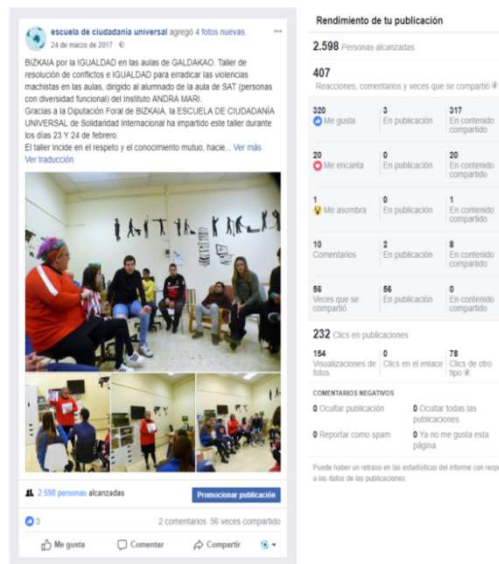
escuela de ciudadanía universal agregó 4 fotos nuevas.
24 de marzo de 2017 ·

BIZKAIA por la IGUALDAD en las aulas de GALDAKAO. Taller de resolución de conflictos e IGUALDAD para erradicar las violencias machistas en las aulas, dirigido al alumnado de la aula de SAT (personas con diversidad funcional) del instituto ANDRA MARI.
Gracias a la Diputación Foral de BIZKAIA, la ESCUELA DE CIUDADANÍA UNIVERSAL de Solidaridad Internacional ha impartido este taller durante los días 23 Y 24 de febrero.
El taller incide en el respeto y el conocimiento mutuo, hacie... Ver más
Ver traducción

2.598 personas alcanzadas
Promocionar publicación

3
2 comentarios 56 veces compartido

Me gusta Comentar Compartir

Rendimiento de tu publicación

2.598 Personas alcanzadas

407
Reacciones, comentarios y veces que se compartió

| | | |
|---|---|---|
| 320 Me gusta | 3 En publicación | 317 En contenido compartido |
| 20 Me encanta | 0 En publicación | 20 En contenido compartido |
| 1 Me asombra | 0 En publicación | 1 En contenido compartido |
| 10 Comentarios | 2 En publicación | 8 En contenido compartido |
| 56 Veces que se compartió | 56 En publicación | 0 En contenido compartido |

232 Clics en publicaciones

| | | |
|---|---|---|
| 154 Visualizaciones de fotos | 0 Clics en el enlace | 78 Clics de otro tipo |

COMENTARIOS NEGATIVOS

0 Ocultar publicación
0 Ocultar todas las publicaciones
0 Reportar como spam
0 Ya no me gusta esta página

Puede haber un retraso en las estadísticas del informe con respe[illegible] a los datos de las publicaciones